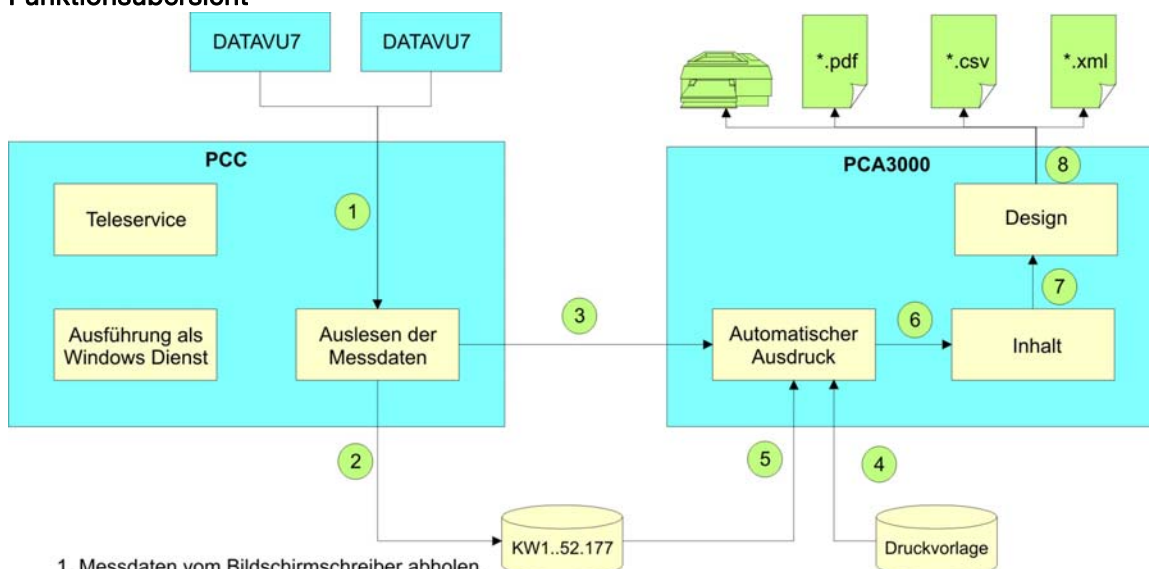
Funktionsübersicht

DATAVU7
DATAVU7

*.pdf
*.csv
*.xml

PCC
Teleservice
1
Ausführung als Windows Dienst
Auslesen der Messdaten
3
2

PCA3000
8
Design
7
Automatischer Ausdruck
6
Inhalt
5
4

KW1..52.177
Druckvorlage

1. Messdaten vom Bildschirmschreiber abholen